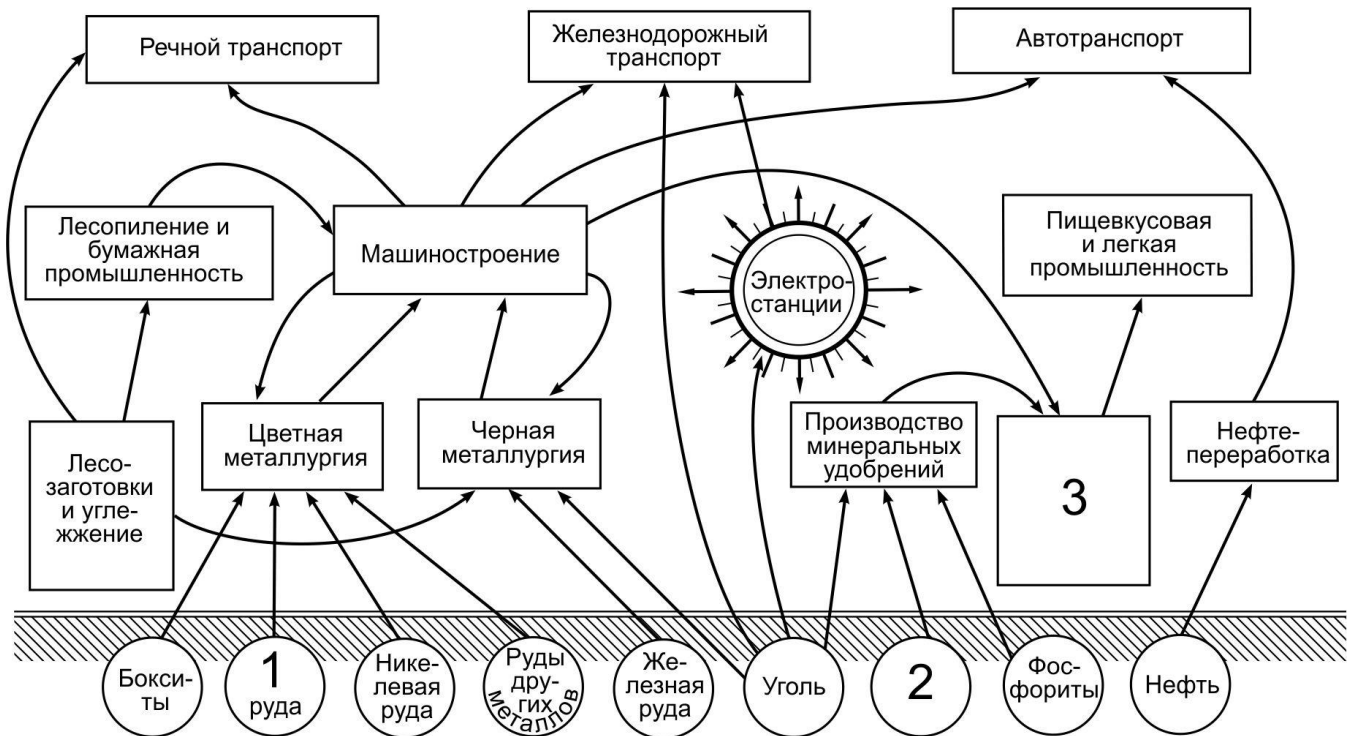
Речной транспорт

Железнодорожный транспорт

Автотранспорт

Лесопиление и бумажная промышленность

Машиностроение

Электростанции

Пищевкусовая и легкая промышленность

Цветная металлургия

Черная металлургия

Производство минеральных удобрений

3

Нефтепереработка

Лесозаготовки и углежжение

Бокситы

1 руда

Никелевая руда

Руды других металлов

Железная руда

Уголь

2

Фосфориты

Нефть